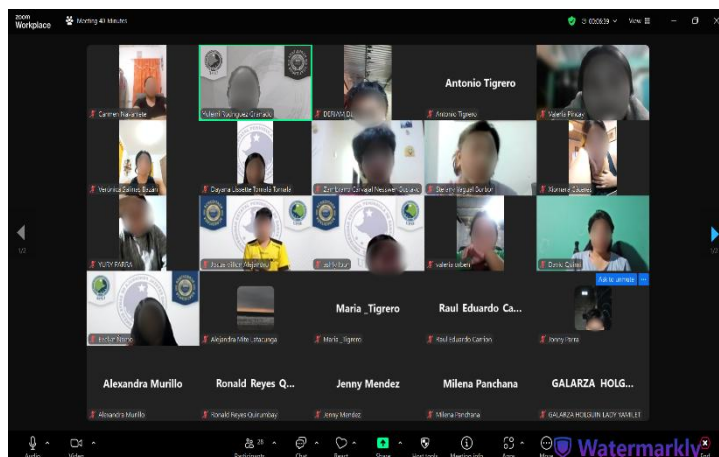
zoom Workplace
Meeting 40 Minutes
00:06:39
View

Carmen Bajaña
Yuleini Vallejo Guevara
DENISA D
Antonio Tigrero
Antonio Tigrero
Valeria Pincay
Verónica Zamora Guapi
Dayana Lissette Tómala Tomalá
Zair Danna Carvajal Nessviel Guale
Danny Miguel Cruz
Roxiana Caceres
YUTY PARRA
Anuar Silva Alejandro
Erick Mieles
valeria saberi
Dania Quiroz
Ask to unmute
Leydi Nuñez
Alejandra Mite Limatanga
Maria _Tigrero
Maria _Tigrero
Raul Eduardo Ca...
Raul Eduardo Carriòn
Jonny Parra
Alexandra Murillo
Alexandra Murillo
Ronald Reyes Q...
Ronald Reyes Quirumbay
Jenny Mendez
Jenny Mendez
Milena Panchana
Milena Panchana
GALARZA HOLG...
GALARZA HOLGUIN LADY YAMILET

Audio
Video
Participants 28
Chat
React
Share
Host tools
Meeting info
Apps
More
Watermarkly
End